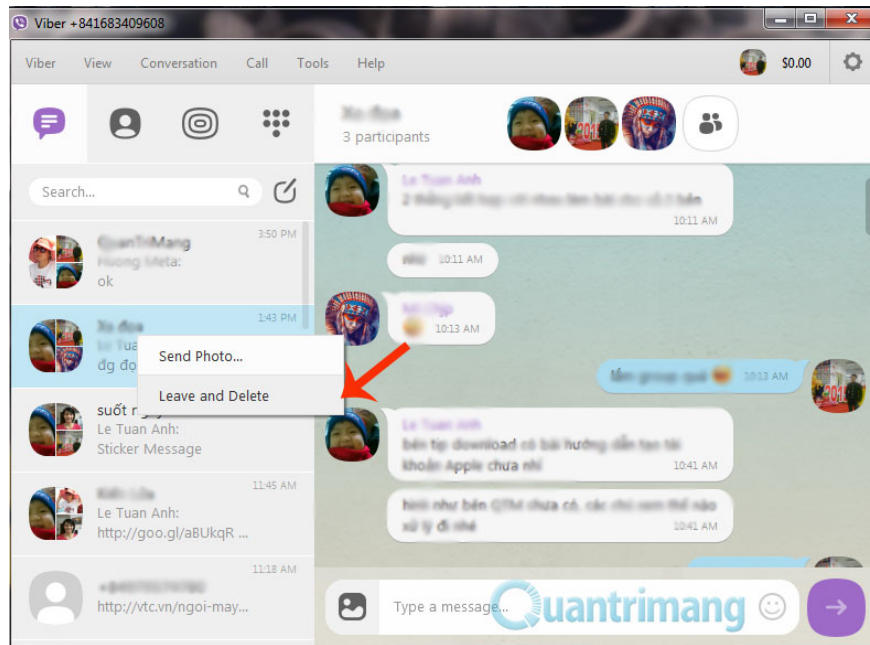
Viber +841683409608

Viber View Conversation Call Tools Help $0.00

Xo đọa
3 participants

Search...

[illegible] 3:50 PM
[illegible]
ok

Xo đọa 1:43 PM
Le Tuan
đg đọ

Send Photo...
Leave and Delete

suốt n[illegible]
Le Tuan Anh:
Sticker Message

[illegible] 11:45 AM
Le Tuan Anh:
http://goo.gl/aBUkqR ...

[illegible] 11:18 AM
http://vtc.vn/ngoi-may...

Le Tuan Anh
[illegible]
10:11 AM

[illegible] 10:11 AM

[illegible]
10:13 AM

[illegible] 10:13 AM

Le Tuan Anh
bên tip download có bài hướng dẫn tạo tài khoản Apple chưa nhỉ
10:41 AM

hiiii như bên QTM chưa có, các chú xem thế nào xử lý đi nhé
10:41 AM

Type a message...

Quantrimang